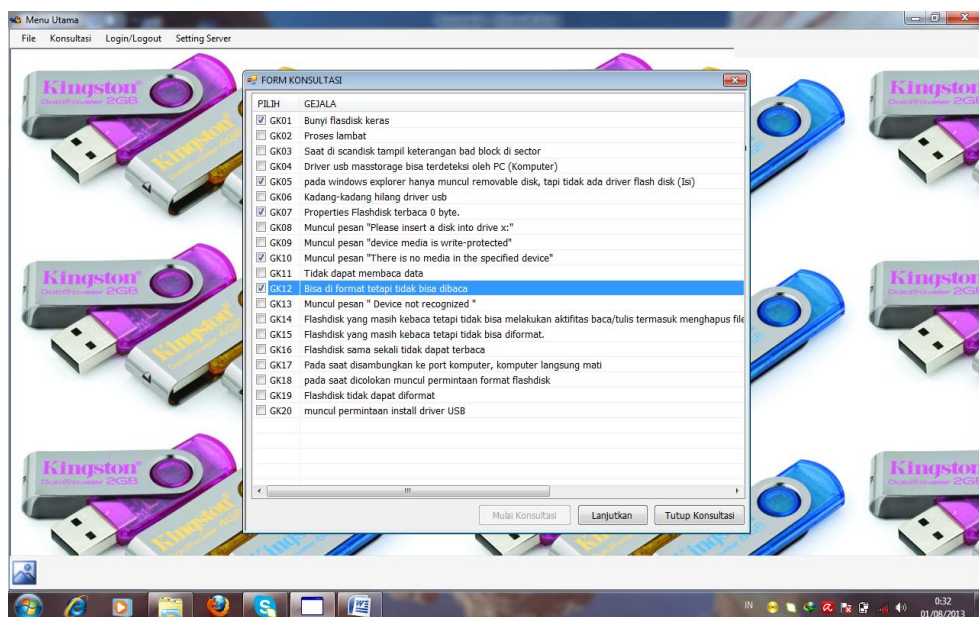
Menu Utama
File Konsultasi Login/Logout Setting Server

FORM KONSULTASI

| PILIH | GEJALA |
|---|---|
| GK01 | Bunyi flasdisk keras |
| GK02 | Proses lambat |
| GK03 | Saat di scandisk tampil keterangan bad block di sector |
| GK04 | Driver usb masstorage bisa terdeteksi oleh PC (Komputer) |
| GK05 | pada windows explorer hanya muncul removable disk, tapi tidak ada driver flash disk (Isi) |
| GK06 | Kadang-kadang hilang driver usb |
| GK07 | Properties Flashdisk terbaca 0 byte. |
| GK08 | Muncul pesan "Please insert a disk into drive x:" |
| GK09 | Muncul pesan "device media is write-protected" |
| GK10 | Muncul pesan "There is no media in the specified device" |
| GK11 | Tidak dapat membaca data |
| GK12 | Bisa di format tetapi tidak bisa dibaca |
| GK13 | Muncul pesan " Device not recognized " |
| GK14 | Flashdisk yang masih kebaca tetapi tidak bisa melakukan aktifitas baca/tulis termasuk menghapus file |
| GK15 | Flashdisk yang masih kebaca tetapi tidak bisa diformat. |
| GK16 | Flashdisk sama sekali tidak dapat terbaca |
| GK17 | Pada saat disambungkan ke port komputer, komputer langsung mati |
| GK18 | pada saat dicolokan muncul permintaan format flashdisk |
| GK19 | Flashdisk tidak dapat diformat |
| GK20 | muncul permintaan install driver USB |

Mulai Konsultasi Lanjutkan Tutup Konsultasi

Kingston DataTraveler 2GB
Kingston DataTraveler 4GB

IN 0:32 01/08/2013